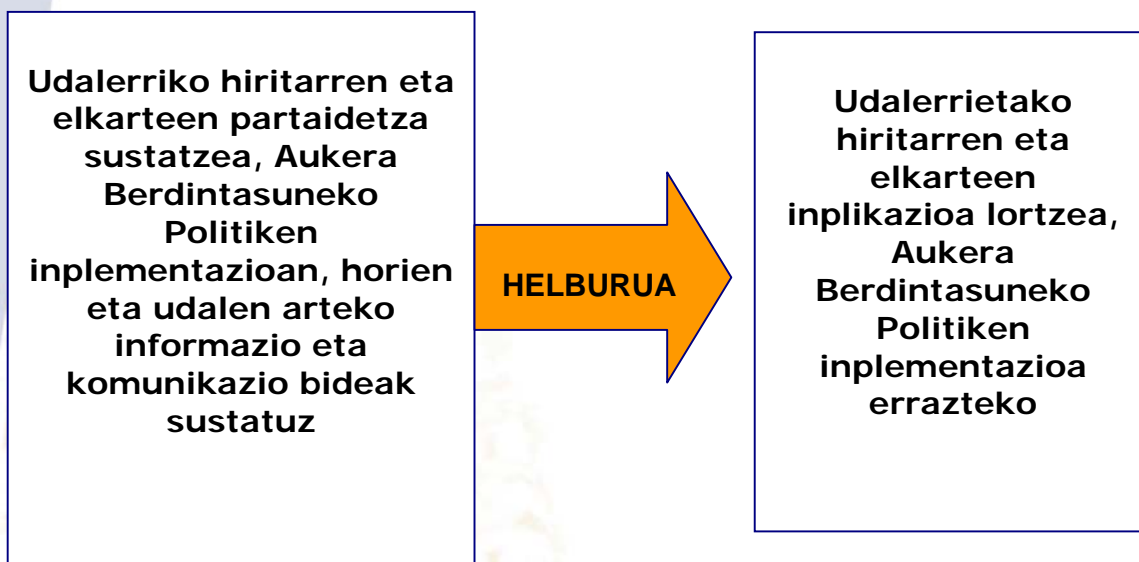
Udalerriko hiritarren eta elkarteen partaidetza sustatzea, Aukera Berdintasuneko Politiken inplementazioan, horien eta udalen arteko informazio eta komunikazio bideak sustatuz

HELBURUA

Udalerrietako hiritarren eta elkarteen inplikazioa lortzea, Aukera Berdintasuneko Politiken inplementazioa errazteko